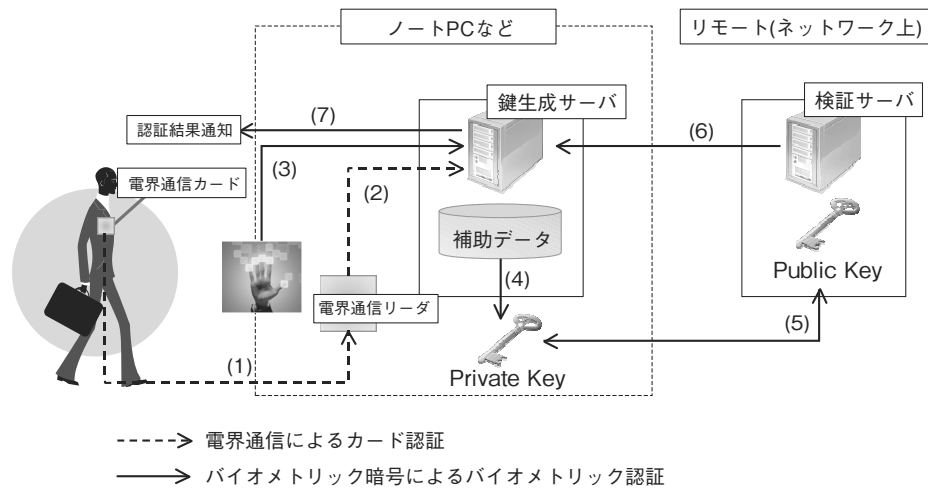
ノートPCなど

リモート(ネットワーク上)

鍵生成サーバ

検証サーバ

認証結果通知

(7)

(6)

電界通信カード

(3)

(2)

補助データ

(4)

Public Key

電界通信リーダ

(5)

(1)

Private Key

電界通信によるカード認証

バイオメトリック暗号によるバイオメトリック認証